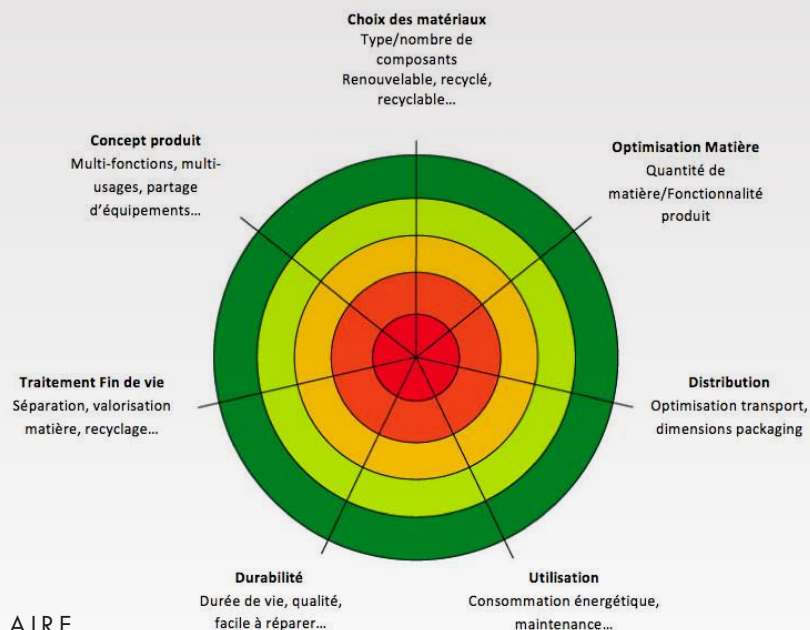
Choix des matériaux
Type/nombre de composants
Renouvelable, recyclé, recyclable…

Optimisation Matière
Quantité de matière/Fonctionnalité produit

Distribution
Optimisation transport, dimensions packaging

Utilisation
Consommation énergétique, maintenance…

Durabilité
Durée de vie, qualité, facile à réparer…

Traitement Fin de vie
Séparation, valorisation matière, recyclage…

Concept produit
Multi-fonctions, multi-usages, partage d'équipements…

AIRE